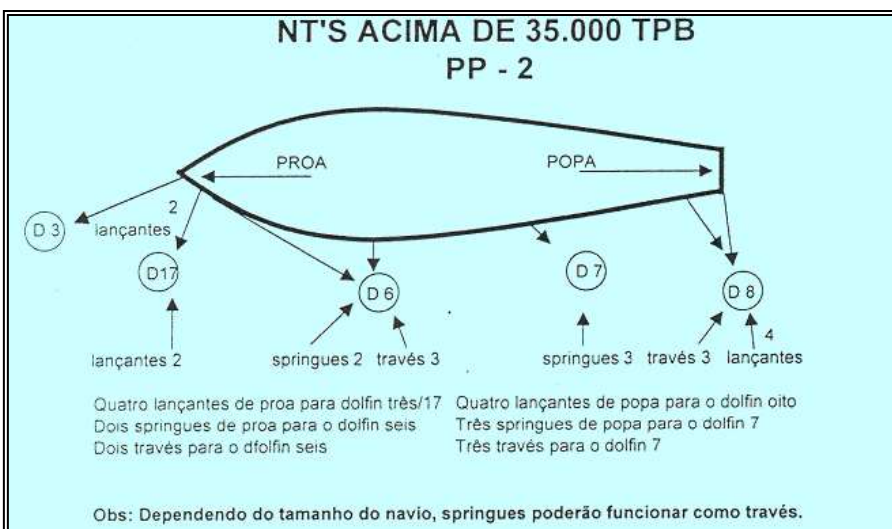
NT'S ACIMA DE 35.000 TPB
PP - 2

PROA

POPA

D 3

2
lançantes

D17

D 6

D 7

D 8

lançantes 2

springues 2

través 3

springues 3

través 3

4
lançantes

Quatro lançantes de proa para dolfin três/17
Dois springues de proa para o dolfin seis
Dois través para o dfolfin seis

Quatro lançantes de popa para o dolfin oito
Três springues de popa para o dolfin 7
Três través para o dolfin 7

Obs: Dependendo do tamanho do navio, springues poderão funcionar como través.